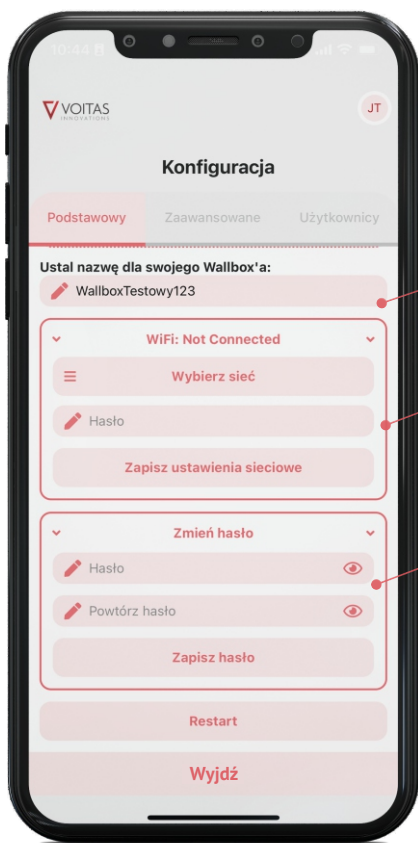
10:44

VOITAS INNOVATIONS

JT

Konfiguracja

Podstawowy
Zaawansowane
Użytkownicy

Ustal nazwę dla swojego Wallbox'a:
WallboxTestowy123

WiFi: Not Connected
Wybierz sieć
Hasło
Zapisz ustawienia sieciowe

Zmień hasło
Hasło
Powtórz hasło
Zapisz hasło

Restart

Wyjdź